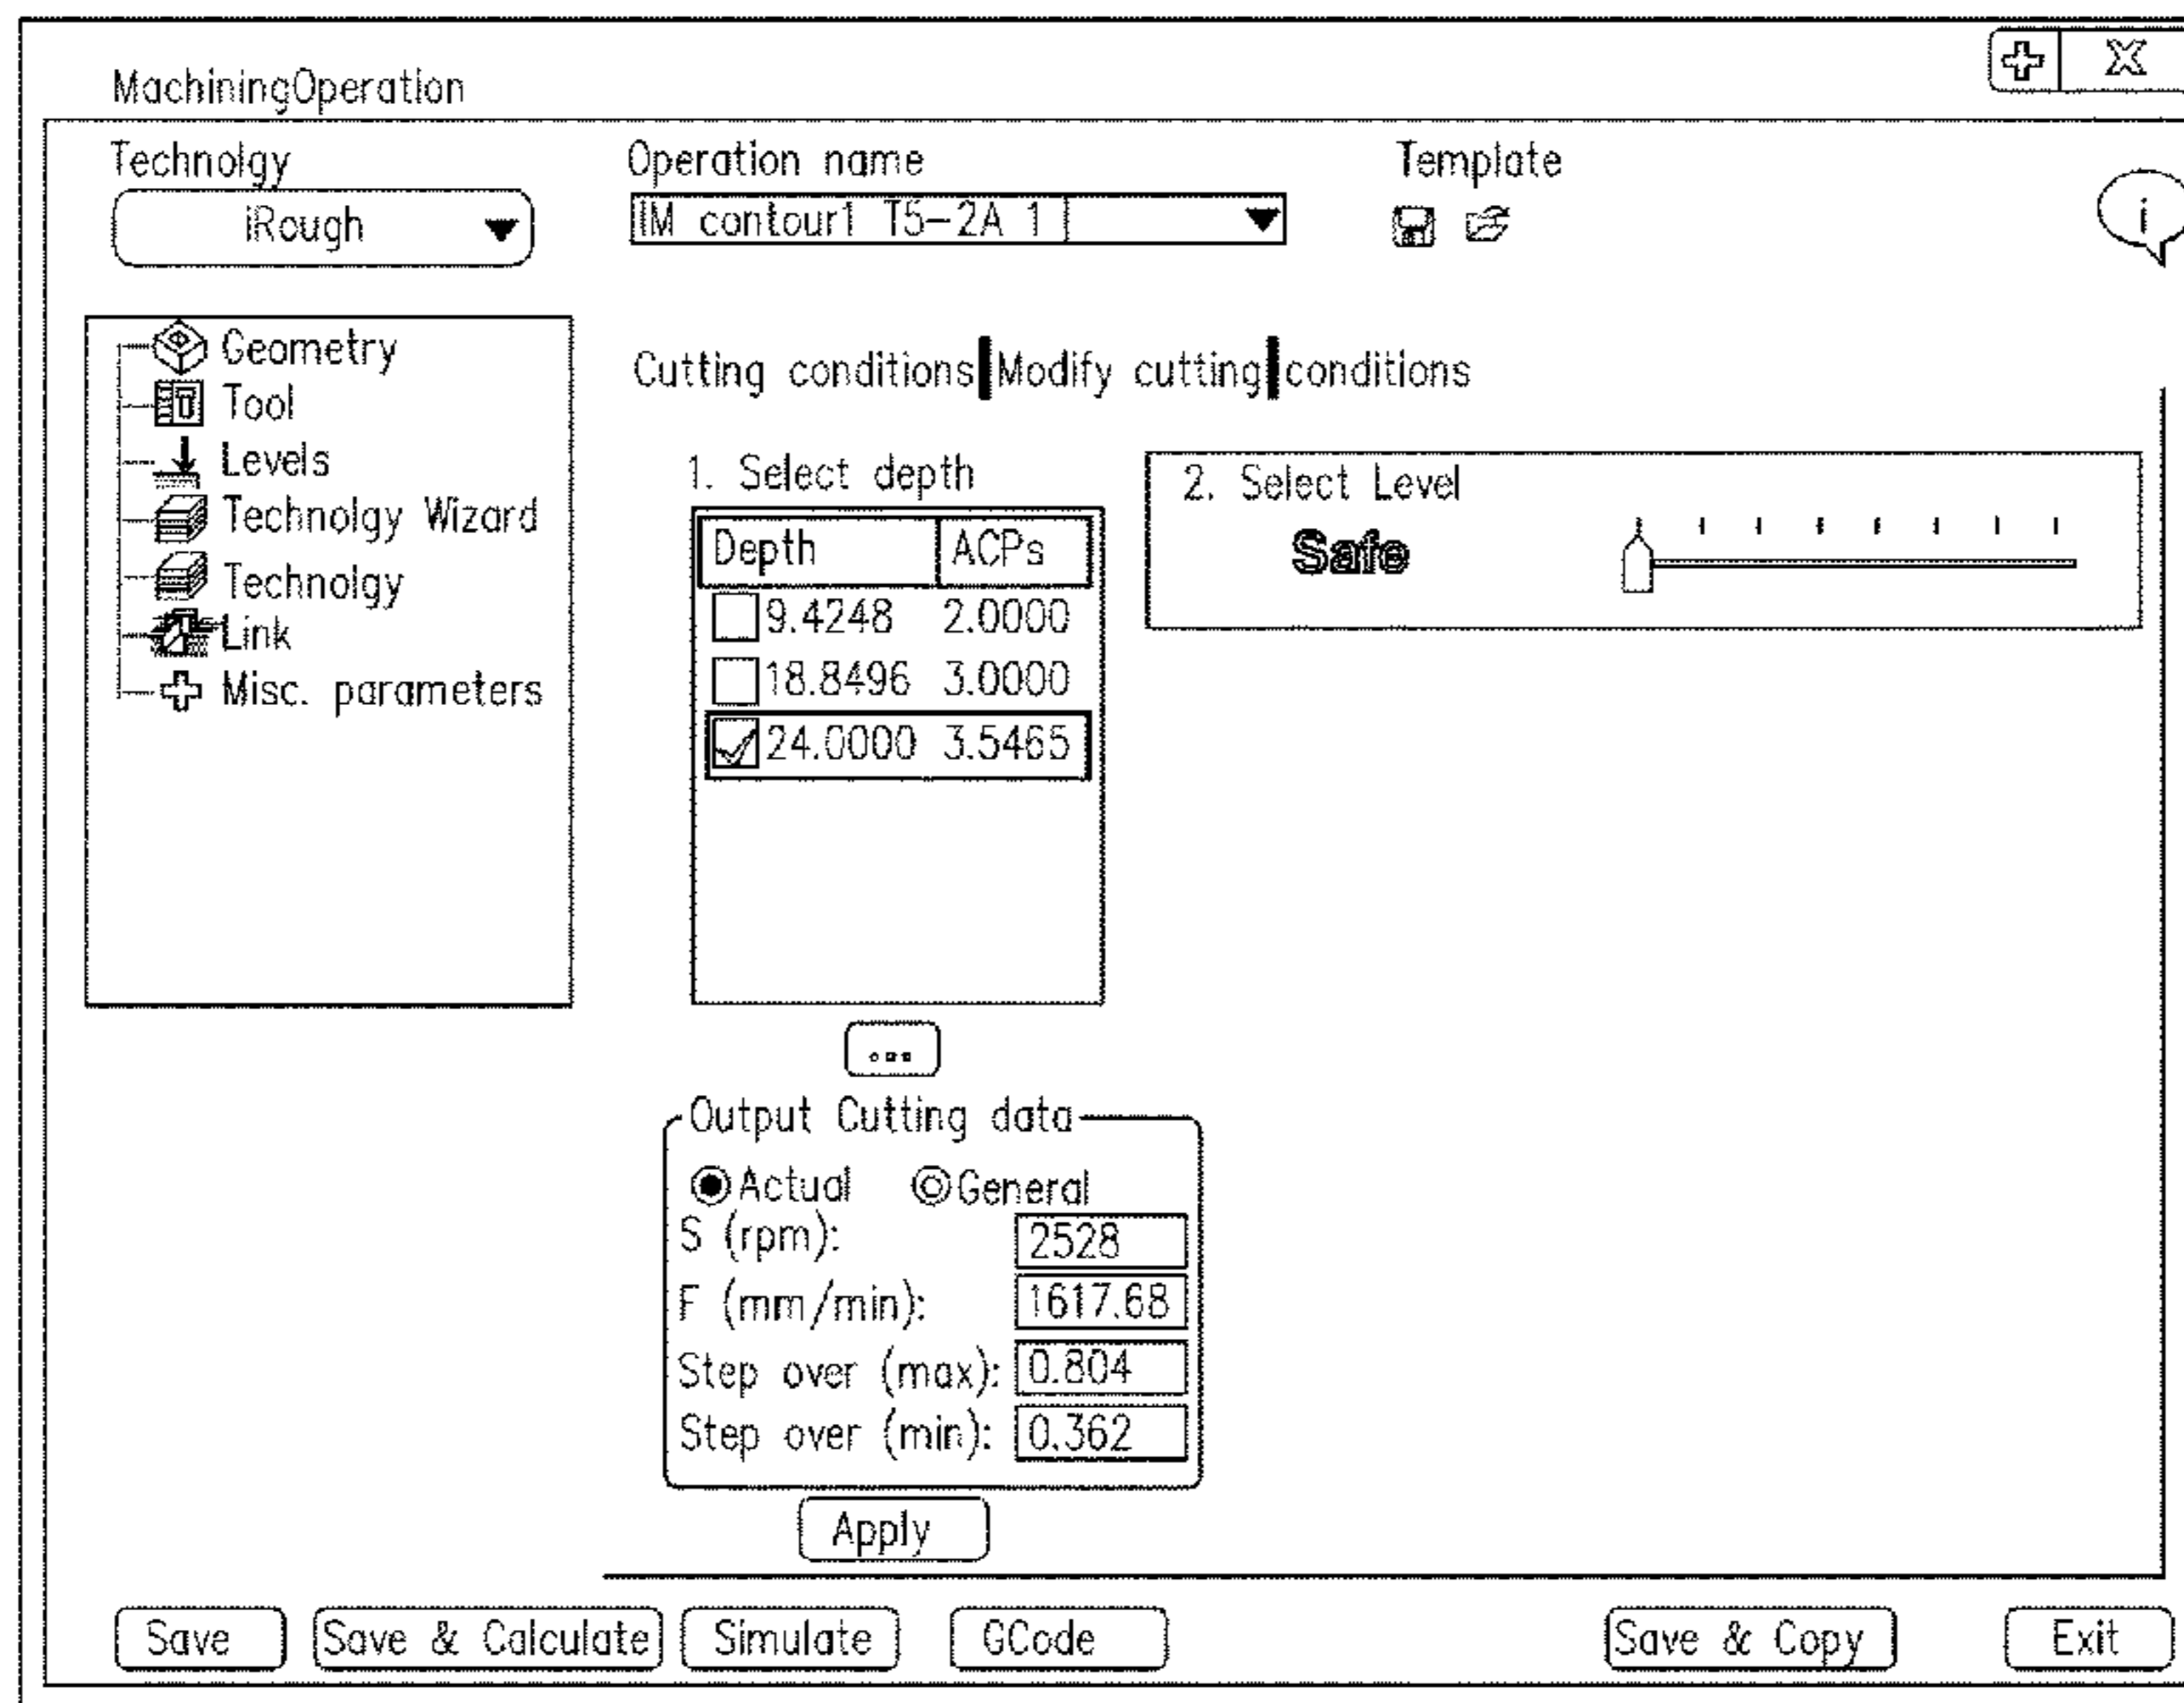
MachiningOperation

Technolgy
iRough

Operation name
IM contour1 T5-2A 1

Template

i

Geometry
Tool
Levels
Technolgy Wizard
Technolgy
Link
Misc. parameters

Cutting conditions Modify cutting conditions

1. Select depth

| Depth | ACPs |
|---|---|
| 9.4248 | 2.0000 |
| 18.8496 | 3.0000 |
| 24.0000 | 3.5465 |

2. Select Level
Safe

...

Output Cutting data
Actual General
S (rpm): 2528
F (mm/min): 1617.68
Step over (max): 0.804
Step over (min): 0.362

Apply

Save | Save & Calculate | Simulate | GCode | Save & Copy | Exit